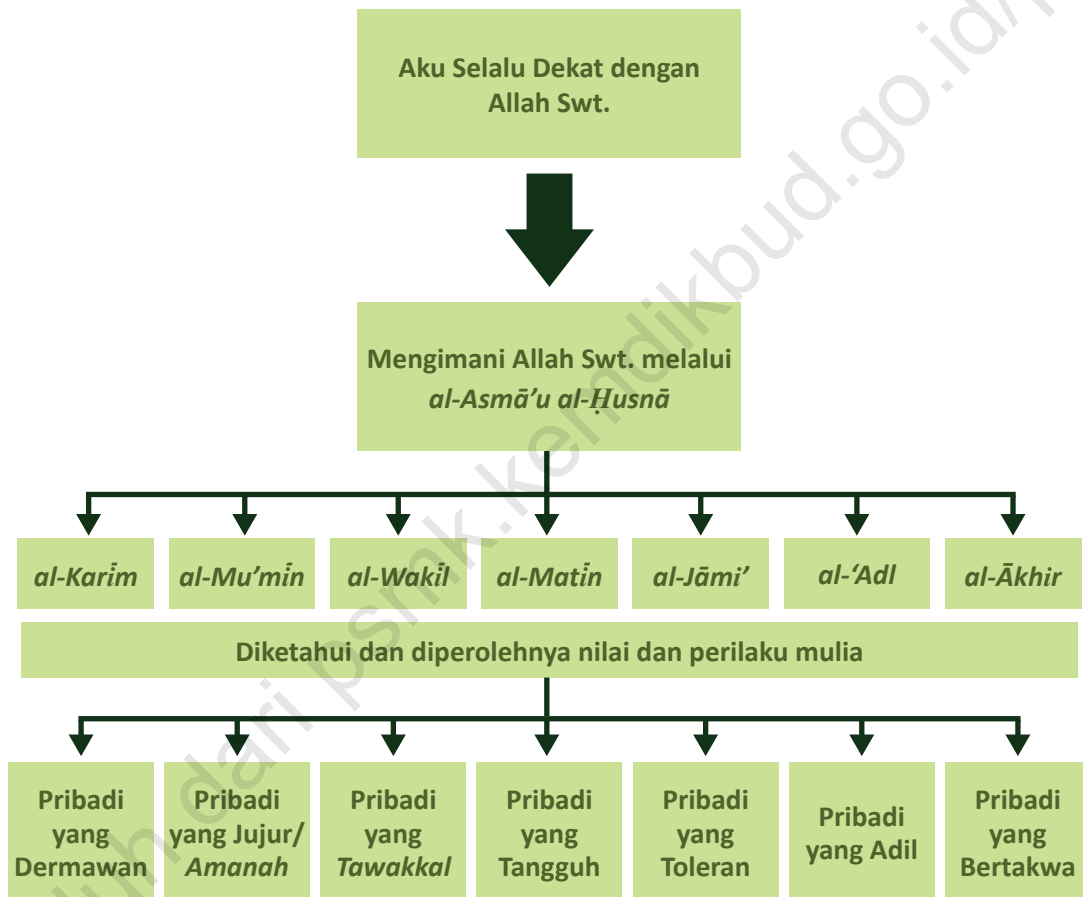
Aku Selalu Dekat dengan Allah Swt.

Mengimani Allah Swt. melalui *al-Asmā'u al-Ḥusnā*

*al-Karīm*

*al-Mu'mīn*

*al-Wakīl*

*al-Matīn*

*al-Jāmi'*

*al-'Adl*

*al-Ākhir*

Diketahui dan diperolehnya nilai dan perilaku mulia

Pribadi yang Dermawan

Pribadi yang Jujur/ *Amanah*

Pribadi yang *Tawakkal*

Pribadi yang Tangguh

Pribadi yang Toleran

Pribadi yang Adil

Pribadi yang Bertakwa

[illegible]dari psmk.kemdikbud.go.id/